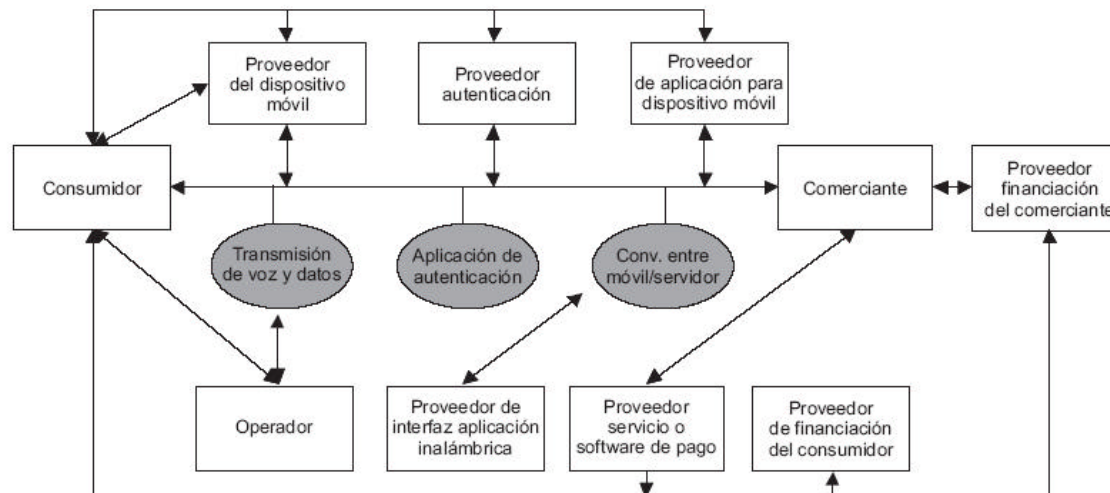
Proveedor del dispositivo móvil

Proveedor autenticación

Proveedor de aplicación para dispositivo móvil

Consumidor

Comerciante

Proveedor financiación del comerciante

Transmisión de voz y datos

Aplicación de autenticación

Conv. entre móvil/servidor

Operador

Proveedor de interfaz aplicación inalámbrica

Proveedor servicio o software de pago

Proveedor de financiación del consumidor